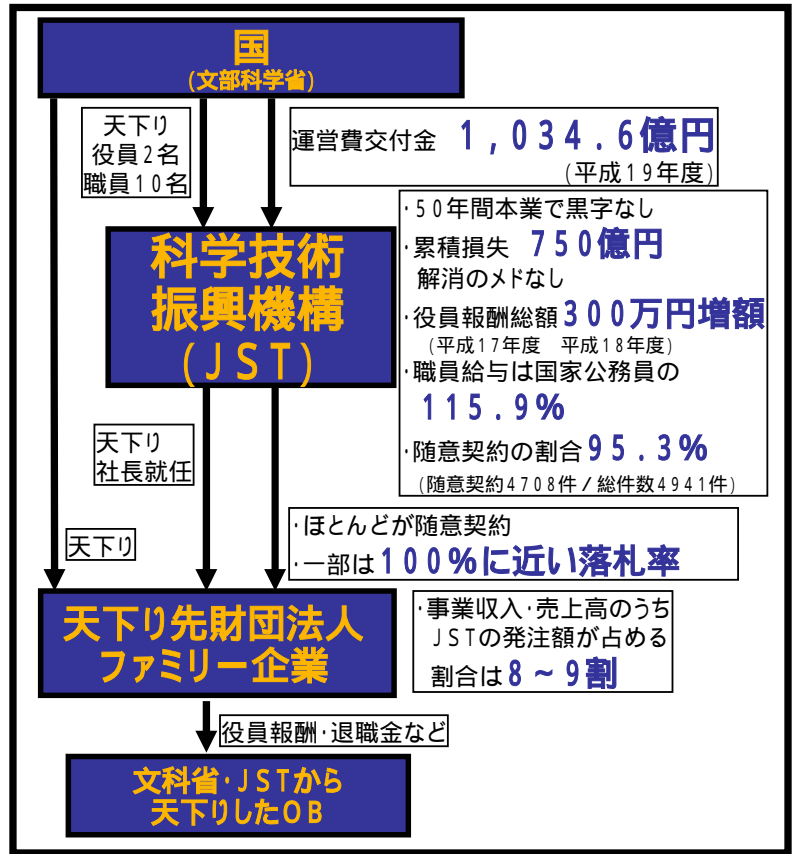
国
（文部科学省）

天下り
役員２名
職員１０名

運営費交付金　１，０３４．６億円
（平成１９年度）

科学技術
振興機構
（ＪＳＴ）

・５０年間本業で黒字なし
・累積損失　７５０億円
解消のメドなし
・役員報酬総額３００万円増額
（平成１７年度　平成１８年度）
・職員給与は国家公務員の
１１５．９％
・随意契約の割合９５．３％
（随意契約４７０８件／総件数４９４１件）

天下り
社長就任

天下り

・ほとんどが随意契約
・一部は１００％に近い落札率

天下り先財団法人
ファミリー企業

・事業収入・売上高のうち
ＪＳＴの発注額が占める
割合は８～９割

役員報酬・退職金など

文科省・ＪＳＴから
天下りしたＯＢ